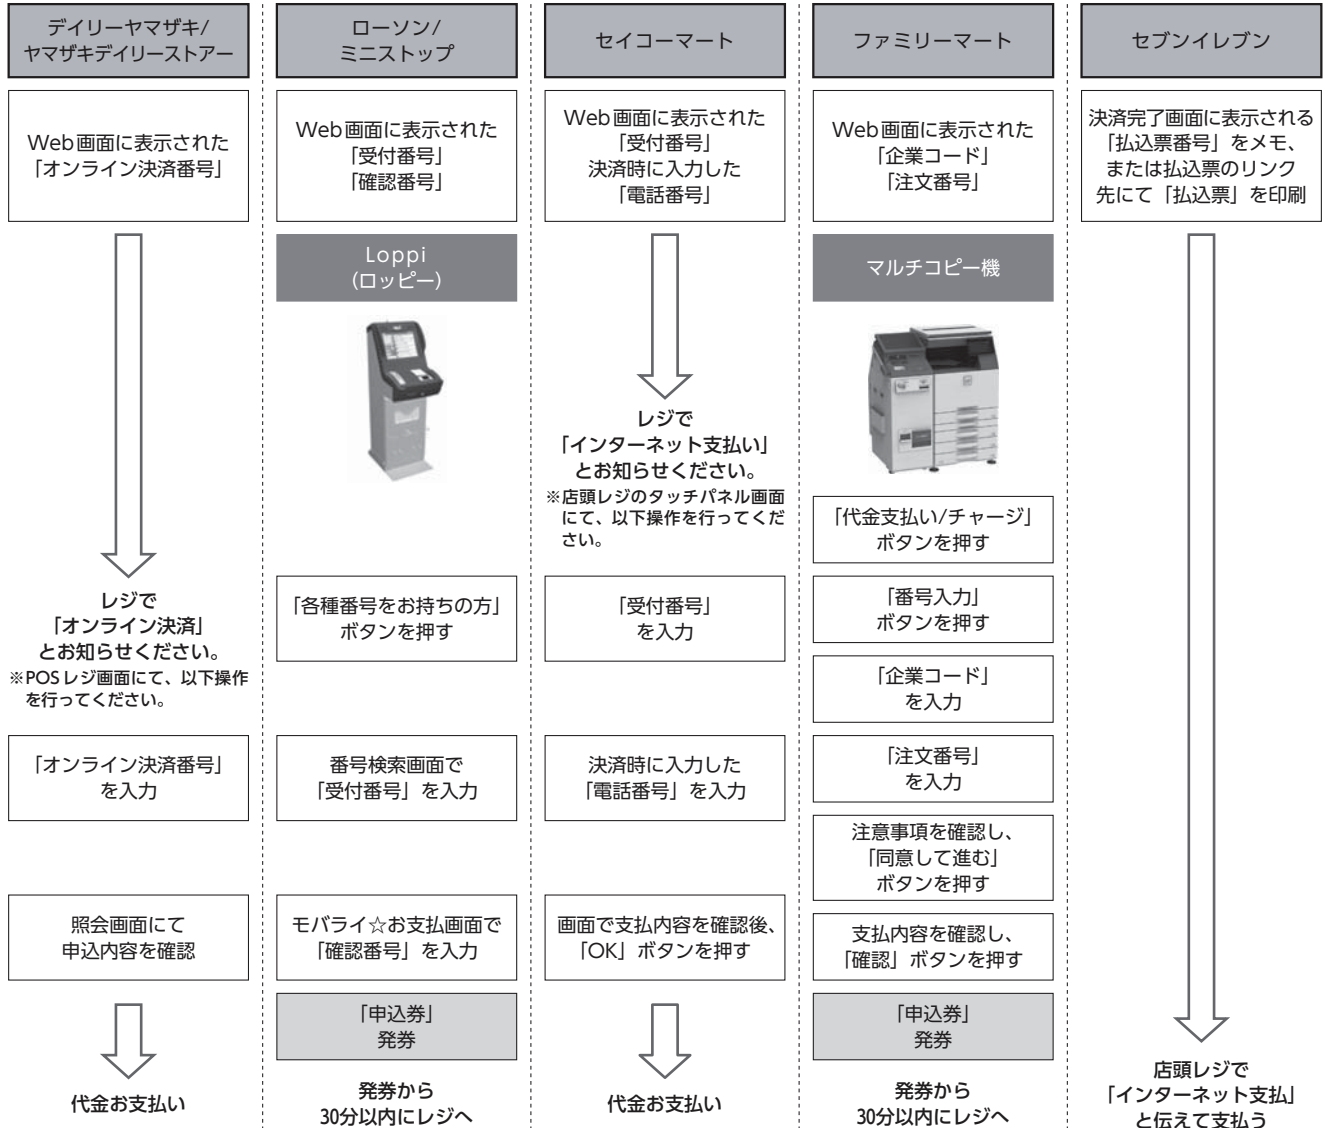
デイリーヤマザキ/ヤマザキデイリーストアー

Web画面に表示された「オンライン決済番号」

レジで「オンライン決済」とお知らせください。
※POSレジ画面にて、以下操作を行ってください。

「オンライン決済番号」を入力

照会画面にて申込内容を確認

代金お支払い

ローソン/ミニストップ

Web画面に表示された「受付番号」「確認番号」

Loppi (ロッピー)

「各種番号をお持ちの方」ボタンを押す

番号検索画面で「受付番号」を入力

モバライ☆お支払画面で「確認番号」を入力

「申込券」発券

発券から30分以内にレジへ

セイコーマート

Web画面に表示された「受付番号」決済時に入力した「電話番号」

レジで「インターネット支払い」とお知らせください。
※店頭レジのタッチパネル画面にて、以下操作を行ってください。

「受付番号」を入力

決済時に入力した「電話番号」を入力

画面で支払内容を確認後、「OK」ボタンを押す

代金お支払い

ファミリーマート

Web画面に表示された「企業コード」「注文番号」

マルチコピー機

「代金支払い/チャージ」ボタンを押す

「番号入力」ボタンを押す

「企業コード」を入力

「注文番号」を入力

注意事項を確認し、「同意して進む」ボタンを押す

支払内容を確認し、「確認」ボタンを押す

「申込券」発券

発券から30分以内にレジへ

セブンイレブン

決済完了画面に表示される「払込票番号」をメモ、または払込票のリンク先にて「払込票」を印刷

店頭レジで「インターネット支払」と伝えて支払う